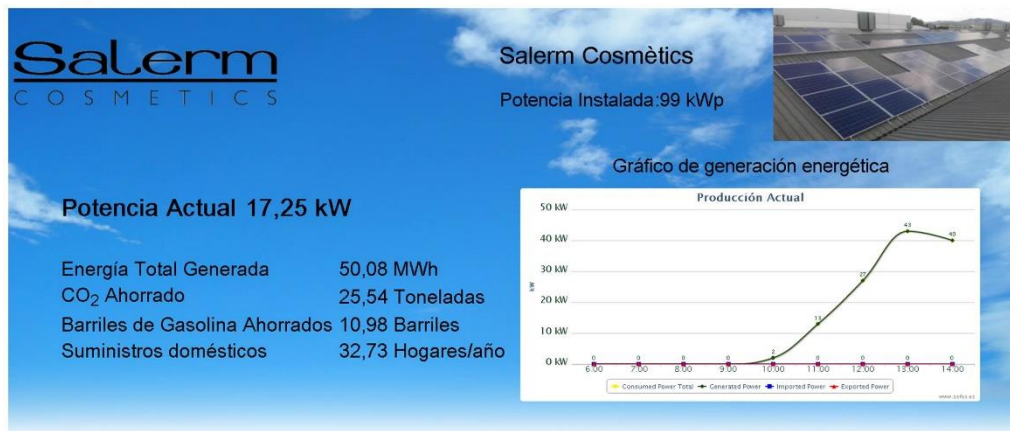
Salerm
COSMETICS

Salerm Cosmètics

Potencia Instalada:99 kWp

Gráfico de generación energética

Potencia Actual 17,25 kW

Energía Total Generada 50,08 MWh
$CO_2$ Ahorrado 25,54 Toneladas
Barriles de Gasolina Ahorrados 10,98 Barriles
Suministros domésticos 32,73 Hogares/año

Producción Actual

50 kW
40 kW
30 kW
20 kW
10 kW
0 kW

kW

0 0 0 0 2 13 27 43 40
0 0 0 0 0 0 0 0 0

6:00 7:00 8:00 9:00 10:00 11:00 12:00 13:00 14:00

Consumed Power Total Generated Power Imported Power Exported Power

www.sofos.es